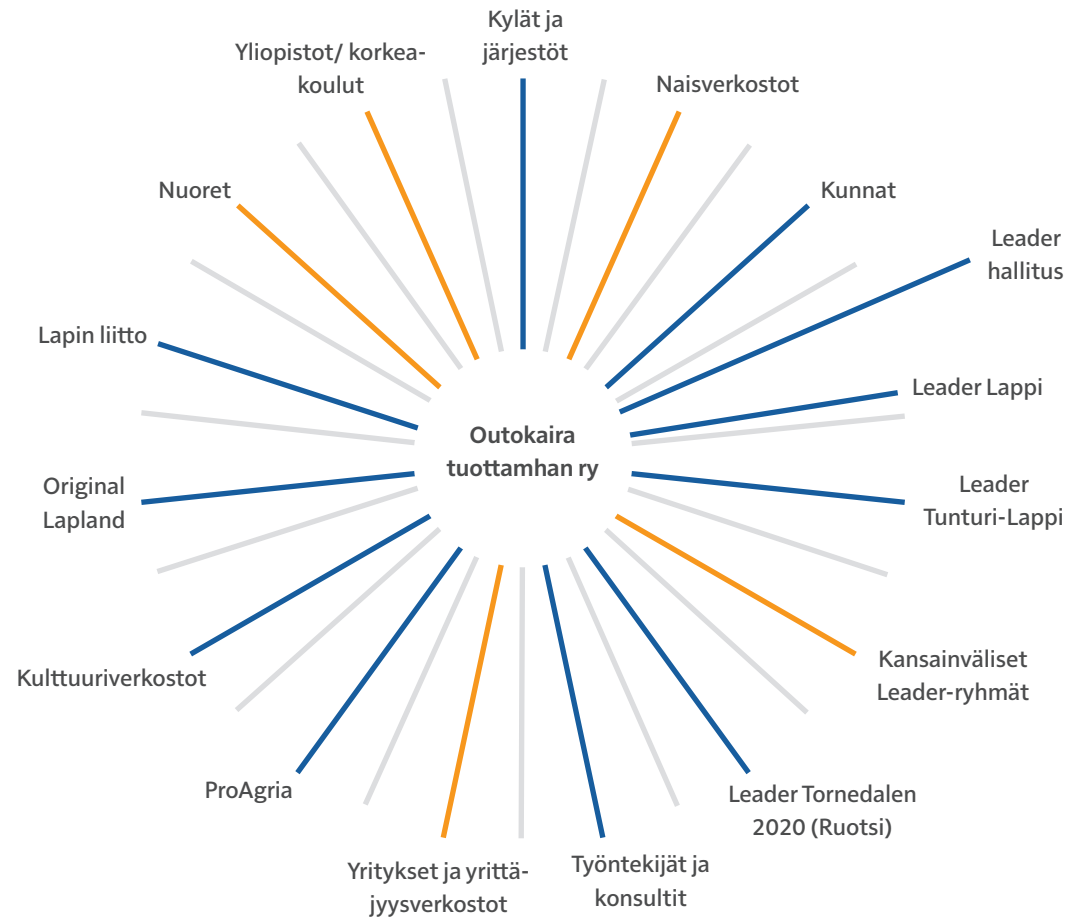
Outokaira tuottamhan ry

Kylät ja järjestöt

Naisverkostot

Kunnat

Leader hallitus

Leader Lappi

Leader Tunturi-Lappi

Kansainväliset Leader-ryhmät

Leader Tornedalen 2020 (Ruotsi)

Työntekijät ja konsultit

Yritykset ja yrittäjyysverkostot

ProAgria

Kulttuuriverkostot

Original Lapland

Lapin liitto

Nuoret

Yliopistot/ korkeakoulut